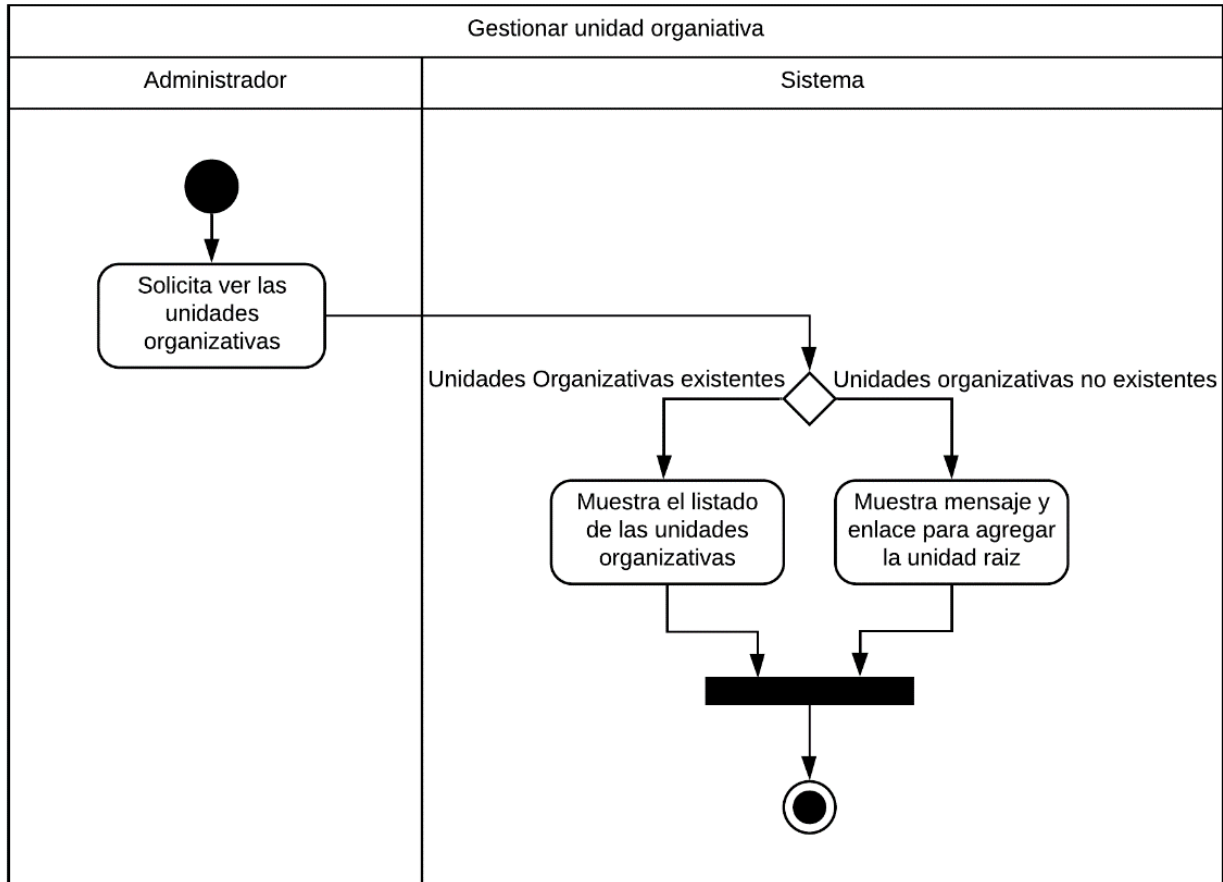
Gestionar unidad organiativa

Administrador

Sistema

Solicita ver las unidades organizativas

Unidades Organizativas existentes

Unidades organizativas no existentes

Muestra el listado de las unidades organizativas

Muestra mensaje y enlace para agregar la unidad raiz